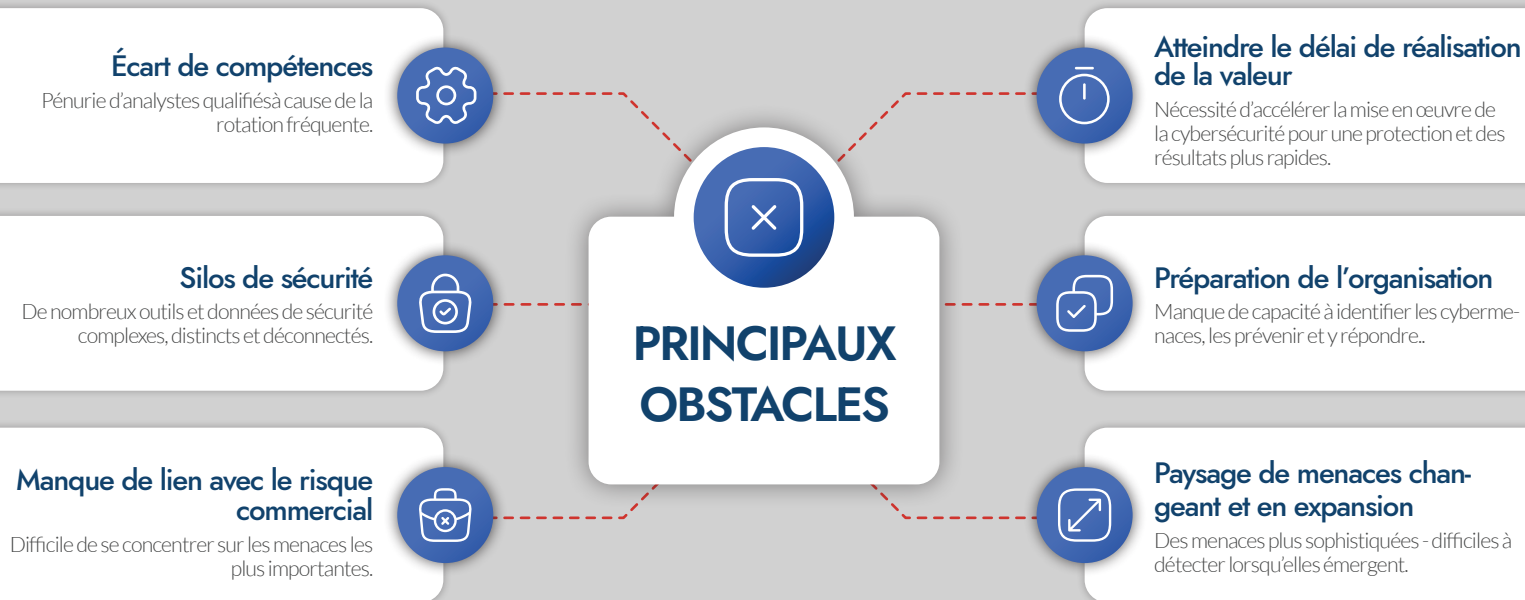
Écart de compétences
Pénurie d'analystes qualifiésà cause de la rotation fréquente.

Silos de sécurité
De nombreux outils et données de sécurité complexes, distincts et déconnectés.

Manque de lien avec le risque commercial
Difficile de se concentrer sur les menaces les plus importantes.

PRINCIPAUX OBSTACLES

Atteindre le délai de réalisation de la valeur
Nécessité d'accélérer la mise en œuvre de la cybersécurité pour une protection et des résultats plus rapides.

Préparation de l'organisation
Manque de capacité à identifier les cybermenaces, les prévenir et y répondre..

Paysage de menaces changeant et en expansion
Des menaces plus sophistiquées - difficiles à détecter lorsqu'elles émergent.